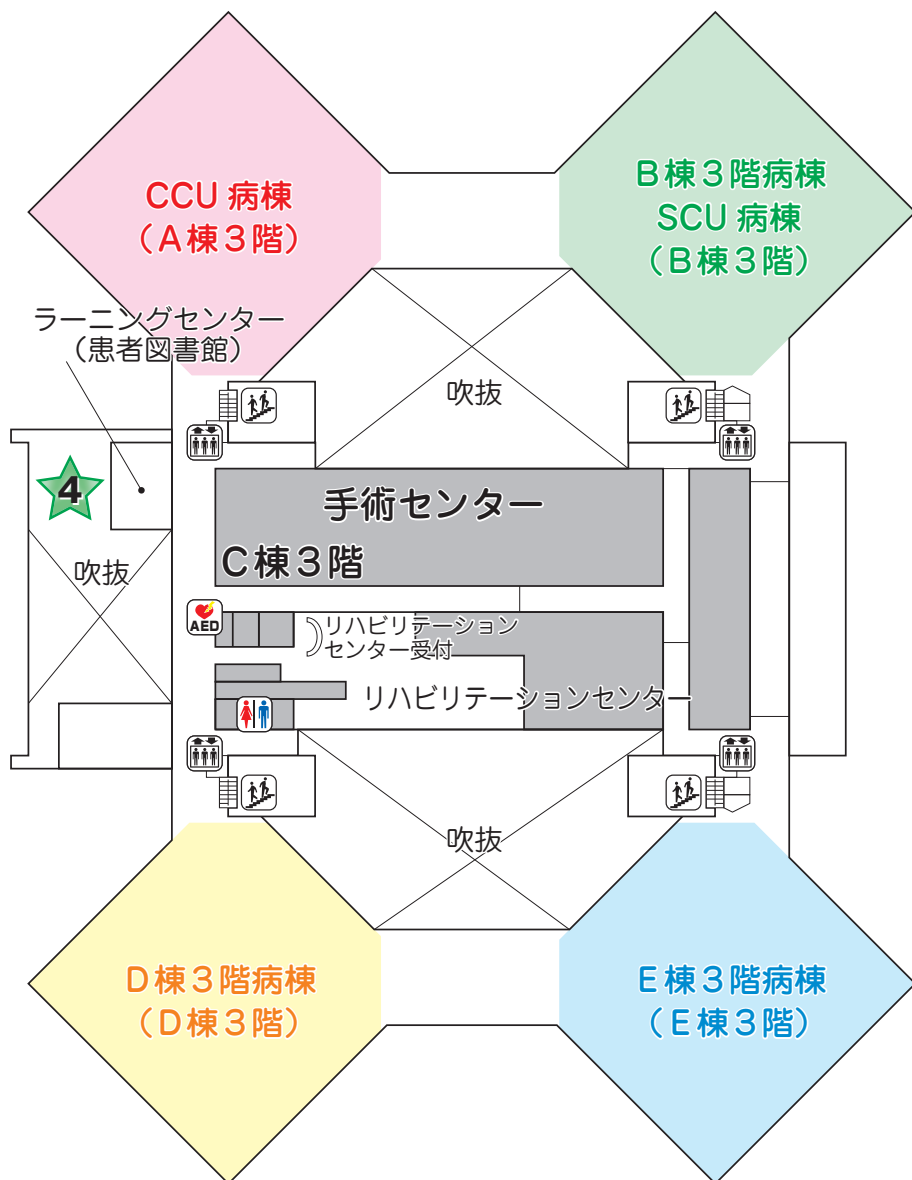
CCU 病棟
（A棟３階）

B棟３階病棟
SCU 病棟
（B棟３階）

ラーニングセンター
（患者図書館）

吹抜

4

吹抜

手術センター
C棟３階

AED

リハビリテーション
センター受付

リハビリテーションセンター

吹抜

D棟３階病棟
（D棟３階）

E棟３階病棟
（E棟３階）